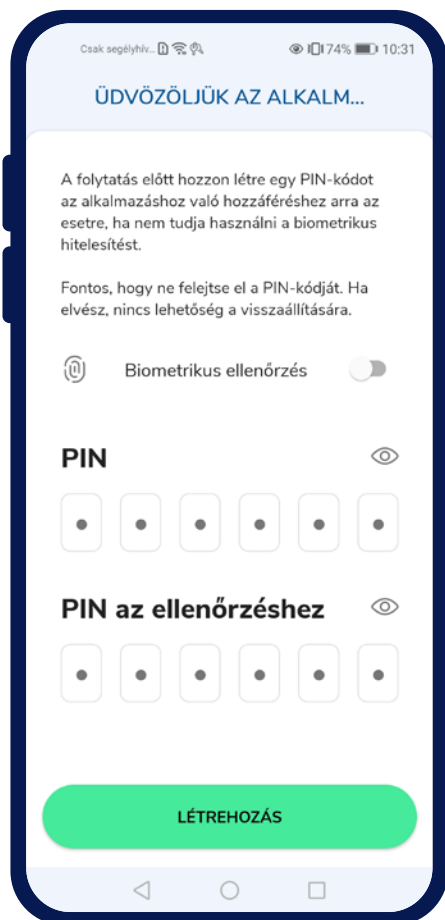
Csak segélyhív... 74% 10:31

ÜDVÖZÖLJÜK AZ ALKALM...

A folytatás előtt hozzon létre egy PIN-kódot az alkalmazáshoz való hozzáféréshez arra az esetre, ha nem tudja használni a biometrikus hitelesítést.

Fontos, hogy ne felejtse el a PIN-kódját. Ha elvész, nincs lehetőség a visszaállítására.

Biometrikus ellenőrzés

PIN

PIN az ellenőrzéshez

LÉTREHOZÁS